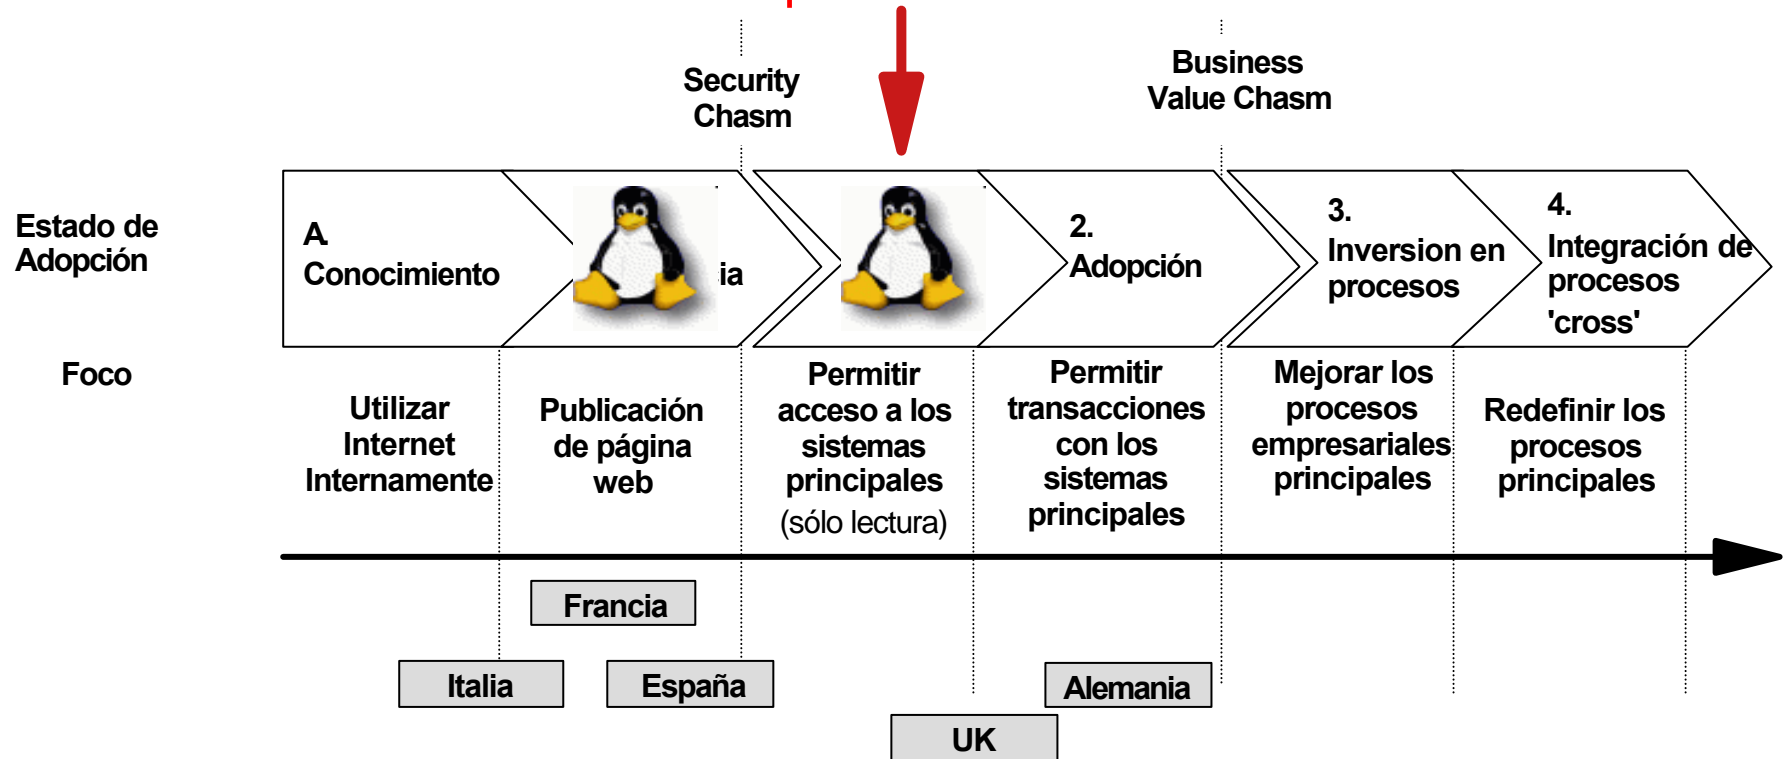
Security Chasm

Business Value Chasm

Estado de Adopción

A. Conocimiento

ia

2. Adopción

3. Inversion en procesos

4. Integración de procesos 'cross'

Foco

Utilizar Internet Internamente

Publicación de página web

Permitir acceso a los sistemas principales (sólo lectura)

Permitir transacciones con los sistemas principales

Mejorar los procesos empresariales principales

Redefinir los procesos principales

Francia

Italia

España

UK

Alemania